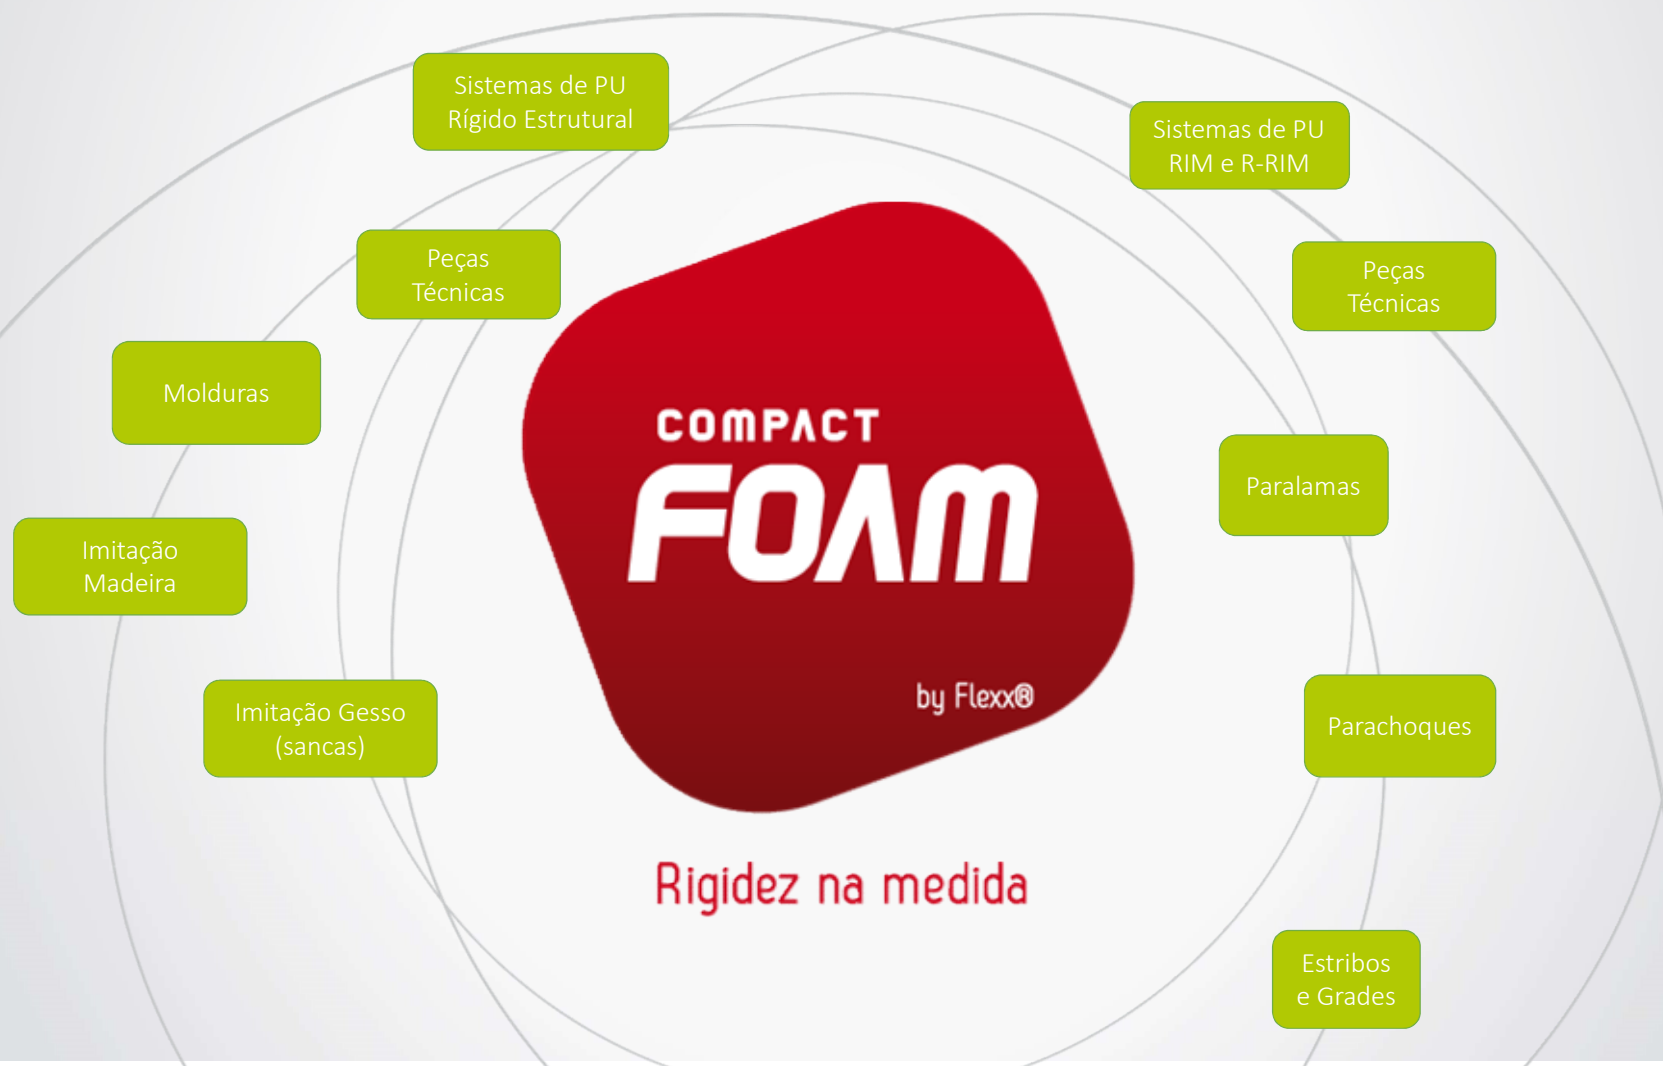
Sistemas de PU Rígido Estrutural

Sistemas de PU RIM e R-RIM

Peças Técnicas

Peças Técnicas

Molduras

COMPACT FOAM by Flexx®

Paralamas

Imitação Madeira

Imitação Gesso (sancas)

Parachoques

Rigidez na medida

Estribos e Grades